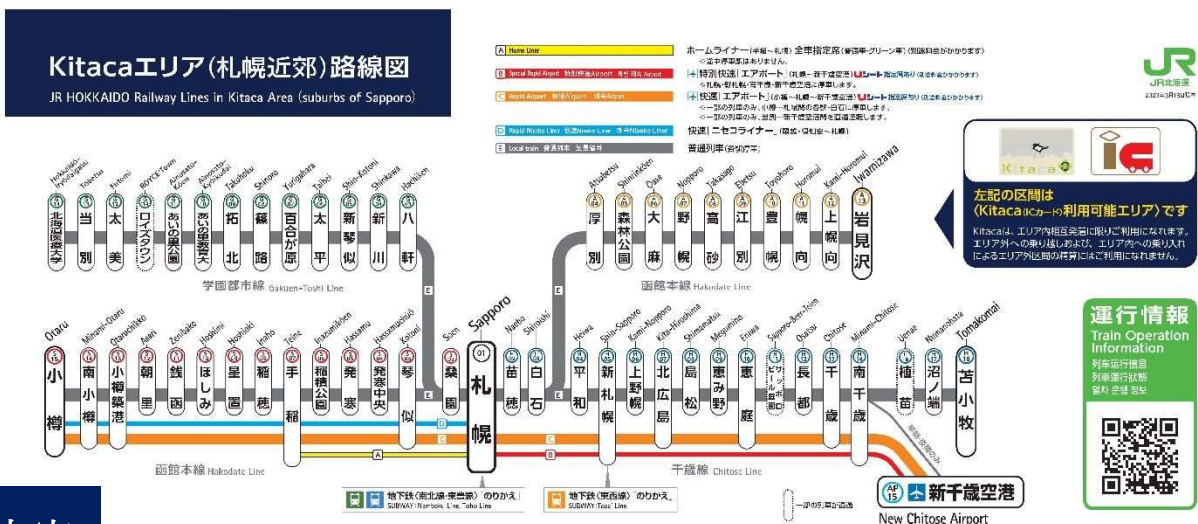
Kitacaエリア(札幌近郊)路線図
JR HOKKAIDO Railway Lines in Kitaca Area (suburbs of Sapporo)

A Home Liner
B Special Rapid Airport 特別快速Airport
C Rapid Airport 快速Airport
D Rapid Niseko Liner 快速Niseko Liner
E Local train 普通列車

ホームライナー(手稲~札幌) 全車指定席(普通車・グリーン車)(別途料金がかかります)
特別快速「エアポート」(札幌~新千歳空港) uシート指定席あり
快速「エアポート」(小樽~札幌~新千歳空港) uシート指定席あり
快速 ニセコライナー
普通列車(各駅停車)

JR北海道

左記の区間は
〈Kitaca(ICカード)利用可能エリア〉です
Kitacaは、エリア内相互発着に限りご利用になれます。エリア外への乗り越しおよび、エリア内への乗り入れによるエリア外区間の精算にはご利用になれません。

Kitaca

Hokkaido-Iryodaigaku 北海道医療大学
Tobetsu 当別
Futomi 太美
ROYCE Town ロイズタウン
Ainosato-Koen あいの里公園
Ainosato-Kyoikudai あいの里教育大
Takuhoku 拓北
Shinoro 篠路
Yurigahara 百合が原
Taihei 太平
Shin-Kotoni 新琴似
Shinkawa 新川
Hachiken 八軒
学園都市線 Gakuen-Toshi Line

Atsubetsu 厚別
Shinrinkoen 森林公園
Oasa 大麻
Nopporo 野幌
Takasago 高砂
Ebetsu 江別
Toyohoro 豊幌
Horomui 幌向
Kami-Horomui 上幌向
Iwamizawa 岩見沢
函館本線 Hakodate Line

Otaru 小樽
Minami-Otaru 南小樽
Otaruchikko 小樽築港
Asari 朝里
Zenibako 銭函
Hoshimi ほしみ
Hoshioki 星置
Inaho 稲穂
Teine 手稲
Inazumikoen 稲積公園
Hassamu 発寒
Hassamuchuo 発寒中央
Kotoni 琴似
Soen 桑園
Sapporo 01 札幌
Naebo 苗穂
Shiroishi 白石
Heiwa 平和
Shin-Sapporo 新札幌
Kami-Nopporo 上野幌
Kita-Hiroshima 北広島
Shimamatsu 島松
Megumino 恵み野
Eniwa 恵庭
Sapporo-Beer-Teien サッポロビール庭園
Osatsu 長都
Chitose 千歳
Minami-Chitose 南千歳
Uenae 植苗
Numanohata 沼ノ端
Tomakomai 苫小牧

函館本線 Hakodate Line
千歳線 Chitose Line

地下鉄(南北線・東豊線)のりかえ SUBWAY Namboku Line, Toho Line
地下鉄(東西線)のりかえ SUBWAY Tozai Line
一部の列車が通過

AP 15 新千歳空港
New Chitose Airport

運行情報
Train Operation Information
列车运行信息
列車運行狀態
열차 운행 정보